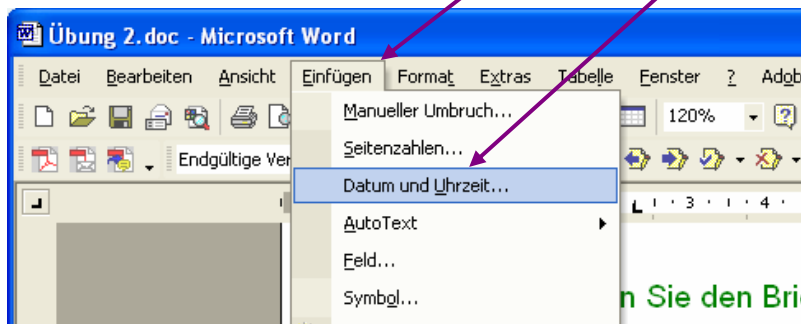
Übung 2.doc - Microsoft Word

Datei Bearbeiten Ansicht Einfügen Format Extras Tabelle Fenster ? Adob

Endgültige Ver

120%

Manueller Umbruch...
Seitenzahlen...
Datum und Uhrzeit...
AutoText
Feld...
Symbol...

1 · 3 · 1 · 4 ·

n Sie den Bri